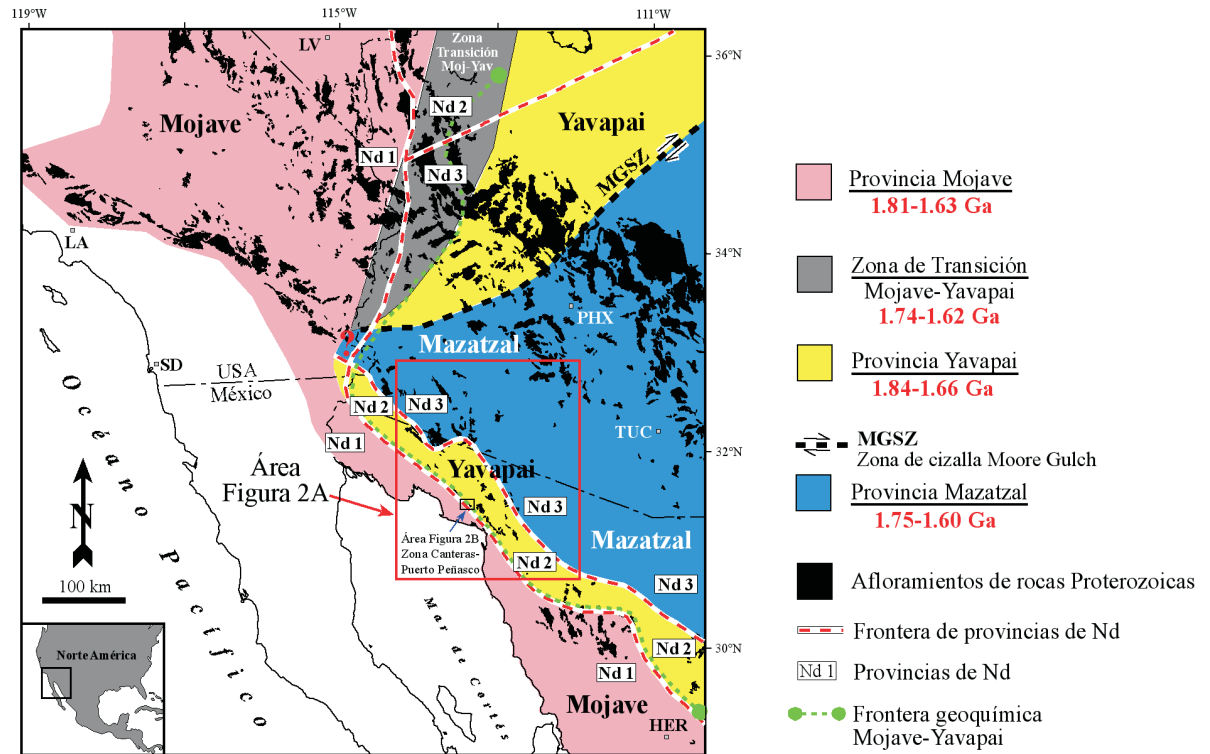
119°W 115°W 111°W

36°N 34°N 32°N 30°N

LV

Zona Transición Moj-Yav

Mojave

Yavapai

Nd 2

Nd 1

Nd 3

MGSZ

LA

PHX

Mazatzal

SD

USA México

Nd 2

Nd 3

Nd 1

TUC

Área Figura 2A

Yavapai

Nd 3

Área Figura 2B Zona Canteras-Puerto Peñasco

Nd 2

Mazatzal

Nd 3

N

100 km

Océano Pacífico

Mar de Cortés

Norte América

Nd 1

Nd 2

Mojave

HER

Provincia Mojave
1.81-1.63 Ga

Zona de Transición
Mojave-Yavapai
1.74-1.62 Ga

Provincia Yavapai
1.84-1.66 Ga

MGSZ
Zona de cizalla Moore Gulch

Provincia Mazatzal
1.75-1.60 Ga

Afloramientos de rocas Proterozoicas

Frontera de provincias de Nd

Nd 1 Provincias de Nd

Frontera geoquímica Mojave-Yavapai